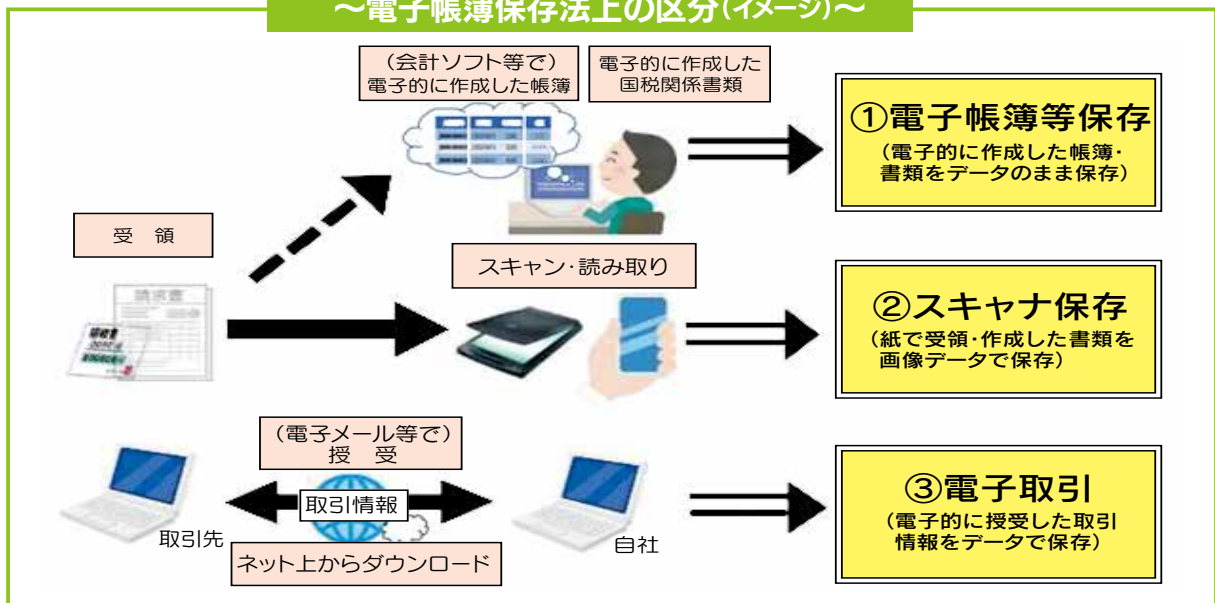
～電子帳簿保存法上の区分(イメージ)～

(会計ソフト等で)
電子的に作成した帳簿

電子的に作成した
国税関係書類

①電子帳簿等保存
(電子的に作成した帳簿・書類をデータのまま保存)

受　領

請求書

領収書

スキャン・読み取り

②スキャナ保存
(紙で受領・作成した書類を画像データで保存)

(電子メール等で)
授　受

取引情報

取引先

自社

ネット上からダウンロード

③電子取引
(電子的に授受した取引情報をデータで保存)